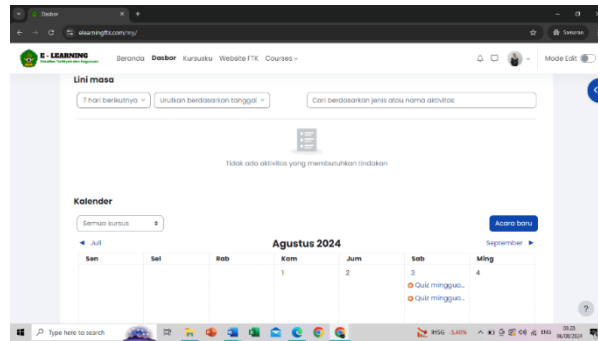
Dasbor
elearningftk.com/my/
Semuan

E - LEARNING
Fakultas Tarbiyah dan Keguruan

Beranda Dasbor Kursusku Website FTK Courses

Mode Edit

Lini masa

7 hari berikutnya
Urutkan berdasarkan tanggal
Cari berdasarkan jenis atau nama aktivitas

Tidak ada aktivitas yang membutuhkan tindakan

Kalender

Semua kursus
Acara baru

◄ Juli
Agustus 2024
September ►

| Sen | Sel | Rab | Kam | Jum | Sab | Min |
|---|---|---|---|---|---|---|
| | | | 1 | 2 | 3 Quiz mingguo... Quiz mingguo... | 4 |

Type here to search
IHSG -3,40%
ENG
09:23
06/08/2024